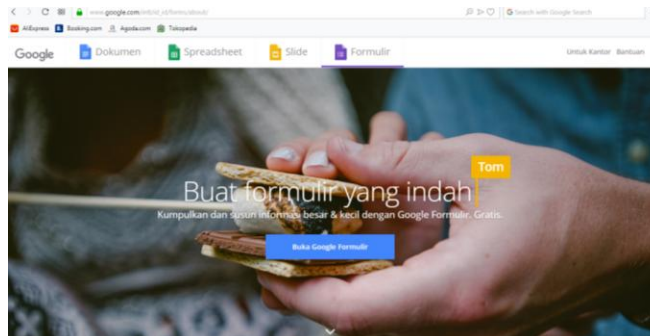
www.google.com/intl/id_id/forms/about/
Search with Google Search
AliExpress Booking.com Agoda.com Tokopedia
Google Dokumen Spreadsheet Slide Formulir Untuk Kantor Bantuan
Tom
Buat formulir yang indah
Kumpulkan dan susun informasi besar & kecil dengan Google Formulir. Gratis.
Buka Google Formulir